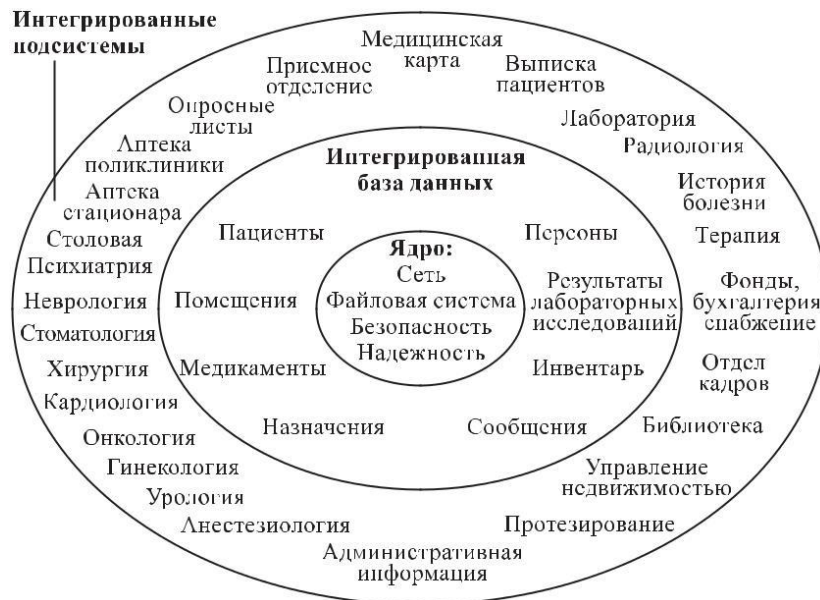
Интегрированные подсистемы

Медицинская карта

Приемное отделение

Выписка пациентов

Опросные листы

Лаборатория

Аптека поликлиники

Радиология

Интегрированная база данных

Аптека стационара

История болезни

Столовая

Пациенты

Персоны

Терапия

Психиатрия

Ядро:
Сеть
Файловая система
Безопасность
Надежность

Неврология

Помещения

Результаты лабораторных исследований

Фонды, бухгалтерия снабжение

Стоматология

Хирургия

Медикаменты

Инвентарь

Отдел кадров

Кардиология

Назначения

Сообщения

Библиотека

Онкология

Гинекология

Управление недвижимостью

Урология

Анестезиология

Протезирование

Административная информация